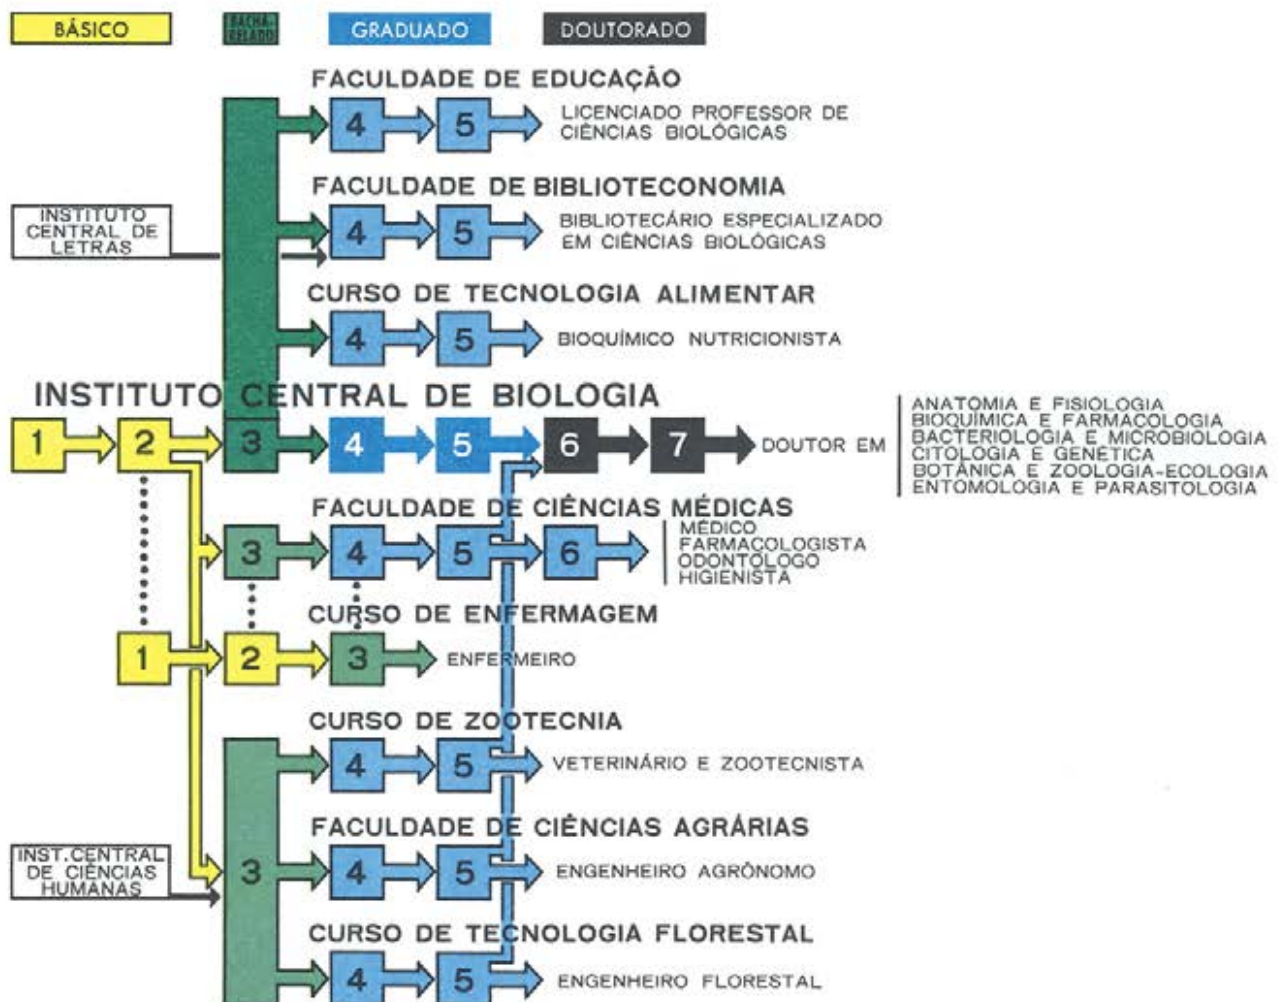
BÁSICO BACHARELADO GRADUADO DOUTORADO

FACULDADE DE EDUCAÇÃO
4 5 LICENCIADO PROFESSOR DE CIÊNCIAS BIOLÓGICAS

FACULDADE DE BIBLIOTECONOMIA
INSTITUTO CENTRAL DE LETRAS
4 5 BIBLIOTECÁRIO ESPECIALIZADO EM CIÊNCIAS BIOLÓGICAS

CURSO DE TECNOLOGIA ALIMENTAR
4 5 BIOQUÍMICO NUTRICIONISTA

INSTITUTO CENTRAL DE BIOLOGIA
1 2 3 4 5 6 7 DOUTOR EM
ANATOMIA E FISIOLOGIA
BIOQUÍMICA E FARMACOLOGIA
BACTERIOLOGIA E MICROBIOLOGIA
CITOLOGIA E GENÉTICA
BOTÂNICA E ZOOLOGIA-ECOLOGIA
ENTOMOLOGIA E PARASITOLOGIA

FACULDADE DE CIÊNCIAS MÉDICAS
3 4 5 6
MÉDICO
FARMACOLOGISTA
ODONTÓLOGO
HIGIENISTA

CURSO DE ENFERMAGEM
1 2 3 ENFERMEIRO

CURSO DE ZOOTECNIA
4 5 VETERINÁRIO E ZOOTECNISTA

FACULDADE DE CIÊNCIAS AGRÁRIAS
INST. CENTRAL DE CIÊNCIAS HUMANAS
3 4 5 ENGENHEIRO AGRÔNOMO

CURSO DE TECNOLOGIA FLORESTAL
4 5 ENGENHEIRO FLORESTAL